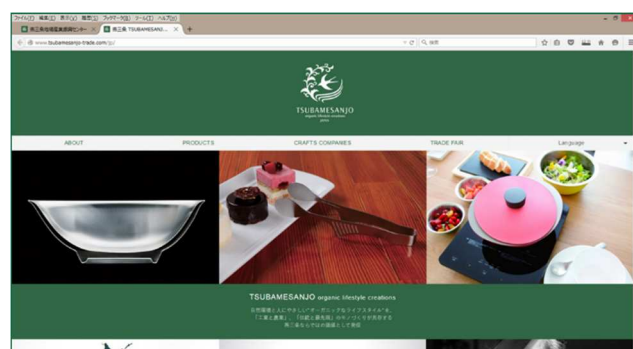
ファイル(F) 編集(E) 表示(V) 履歴(S) ブックマーク(B) ツール(T) ヘルプ(H)

燕三条地場産業振興センター ×
燕三条 TSUBAMESANJ... ×
+

www.tsubamesanjo-trade.com/jp/

検索

TSUBAMESANJO
organic lifestyle creations
JAPAN

ABOUT
PRODUCTS
CRAFTS COMPANIES
TRADE FAIR
Language

TSUBAMESANJO organic lifestyle creations

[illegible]
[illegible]
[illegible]